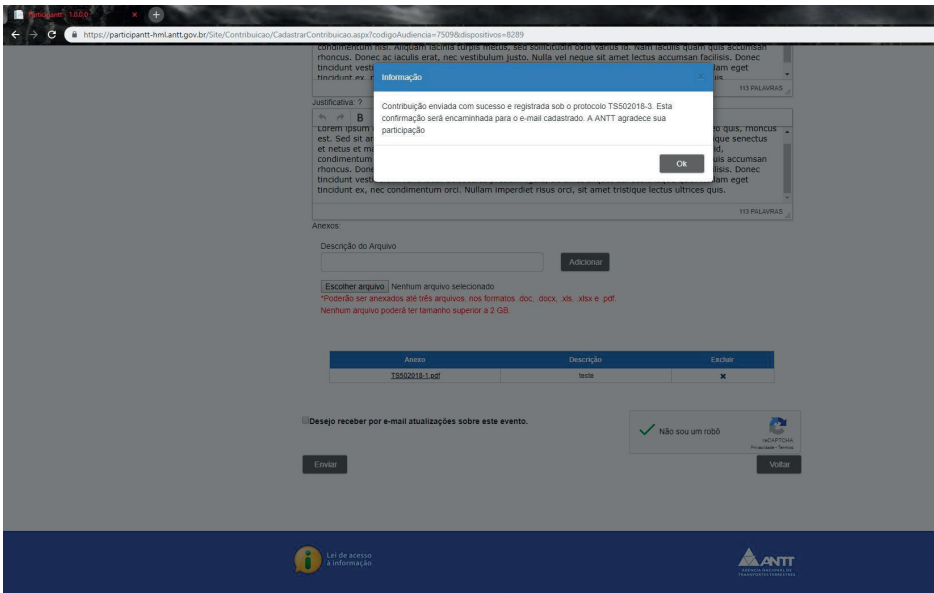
Participantt - 1.0.0.0

https://participantt-hml.antt.gov.br/Site/Contribuicao/CadastrarContribuicao.aspx?codigoAudiencia=7509&dispositivos=8289

condimentum nisl. Aliquam lacinia turpis metus, sed sollicitudin odio varius id. Nam iaculis quam quis accumsan rhoncus. Donec ac iaculis erat, nec vestibulum justo. Nulla vel neque sit amet lectus accumsan facilisis. Donec tincidunt vesti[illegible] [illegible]lam eget tincidunt ex, n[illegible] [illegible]uis.

113 PALAVRAS

Justificativa: ?

B

Lorem ipsum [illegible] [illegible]o quis, rhoncus est. Sed sit a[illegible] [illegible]ique senectus et netus et ma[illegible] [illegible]id. condimentum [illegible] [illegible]uis accumsan rhoncus. Done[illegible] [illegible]ilisis. Donec tincidunt vesti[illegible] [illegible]lam eget tincidunt ex, nec condimentum orci. Nullam imperdiet risus orci, sit amet tristique lectus ultrices quis.

113 PALAVRAS

Informação

Contribuição enviada com sucesso e registrada sob o protocolo TS502018-3. Esta confirmação será encaminhada para o e-mail cadastrado. A ANTT agradece sua participação

Ok

Anexos:

Descrição do Arquivo

Adicionar

Escolher arquivo Nenhum arquivo selecionado

*Poderão ser anexados até três arquivos, nos formatos .doc, .docx, .xls, .xlsx e .pdf.

Nenhum arquivo poderá ter tamanho superior a 2 GB.

| Anexo | Descrição | Excluir |
|---|---|---|
| TS502018-1.pdf | teste | ✖ |

Desejo receber por e-mail atualizações sobre este evento.

Não sou um robô

reCAPTCHA
Privacidade - Termos

Enviar

Voltar

Lei de acesso à informação

ANTT
AGÊNCIA NACIONAL DE TRANSPORTES TERRESTRES